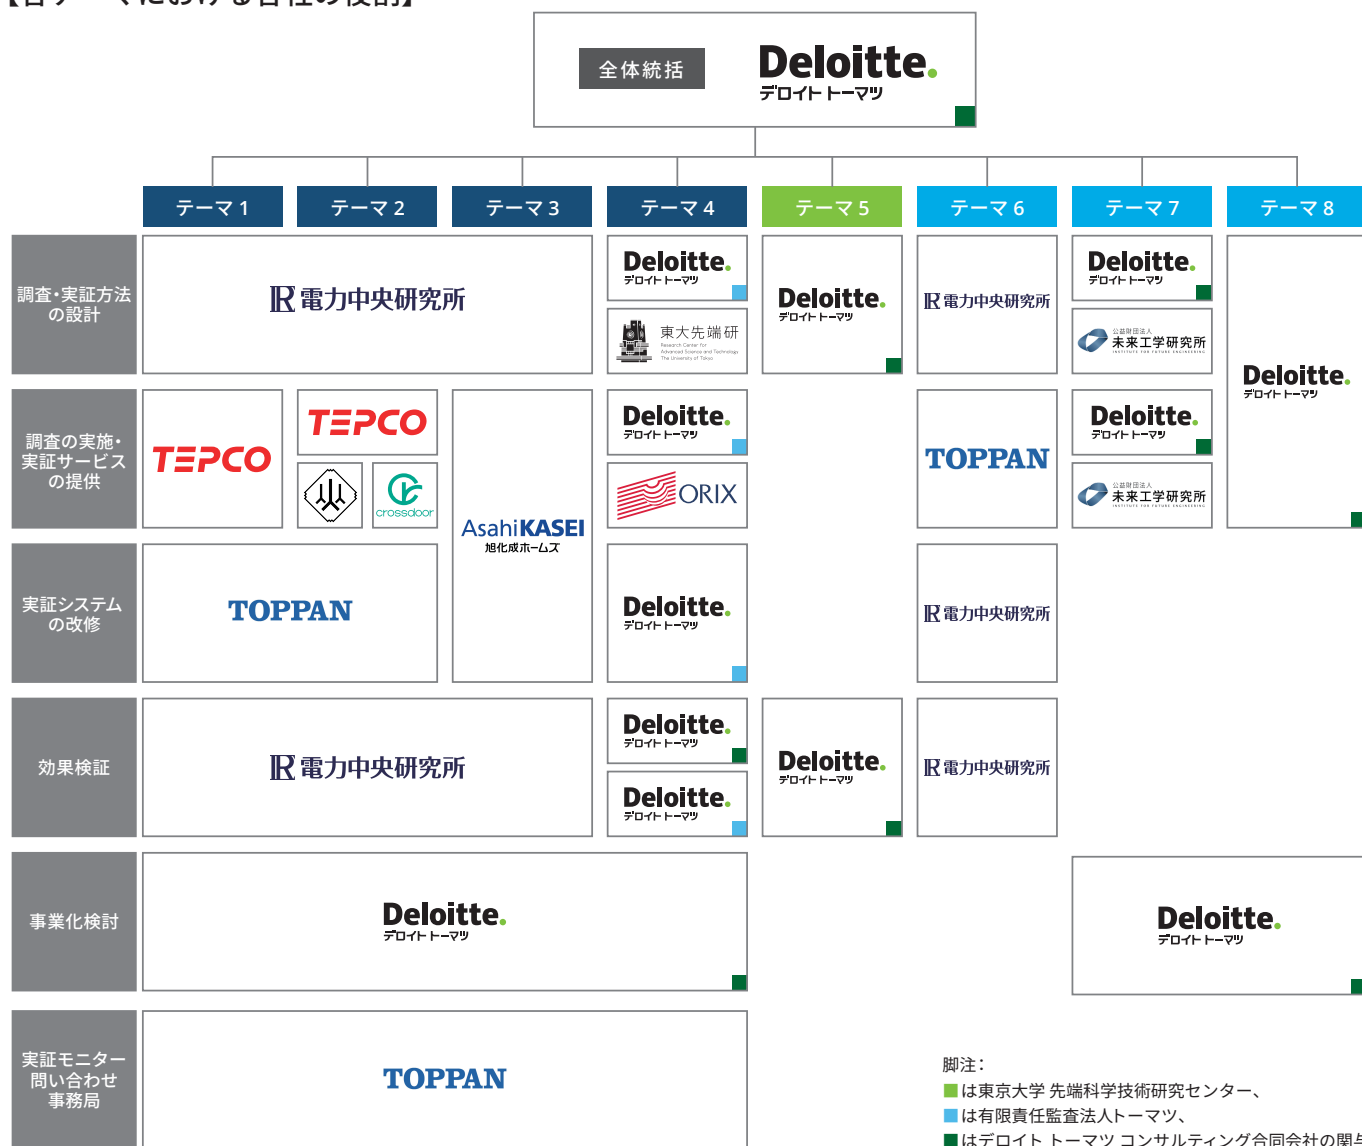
【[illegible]における各社の役割】

全体統括 Deloitte. デロイト トーマツ

テーマ 1 | テーマ 2 | テーマ 3 | テーマ 4 | テーマ 5 | テーマ 6 | テーマ 7 | テーマ 8

調査・実証方法の設計
電力中央研究所
Deloitte. デロイト トーマツ
東大先端研 Research Center for Advanced Science and Technology The University of Tokyo
Deloitte. デロイト トーマツ
電力中央研究所
Deloitte. デロイト トーマツ
公益財団法人 未来工学研究所 INSTITUTE FOR FUTURE ENGINEERING
Deloitte. デロイト トーマツ

調査の実施・実証サービスの提供
TEPCO
TEPCO
crossdoor
AsahiKASEI 旭化成ホームズ
Deloitte. デロイト トーマツ
ORIX
TOPPAN
Deloitte. デロイト トーマツ
公益財団法人 未来工学研究所 INSTITUTE FOR FUTURE ENGINEERING

実証システムの改修
TOPPAN
Deloitte. デロイト トーマツ
電力中央研究所

効果検証
電力中央研究所
Deloitte. デロイト トーマツ
Deloitte. デロイト トーマツ
Deloitte. デロイト トーマツ
電力中央研究所

事業化検討
Deloitte. デロイト トーマツ
Deloitte. デロイト トーマツ

実証モニター問い合わせ事務局
TOPPAN

脚注：
■は東京大学 先端科学技術研究センター、
■は有限責任監査法人トーマツ、
■はデロイト トーマツ コンサルティング合同会社の関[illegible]